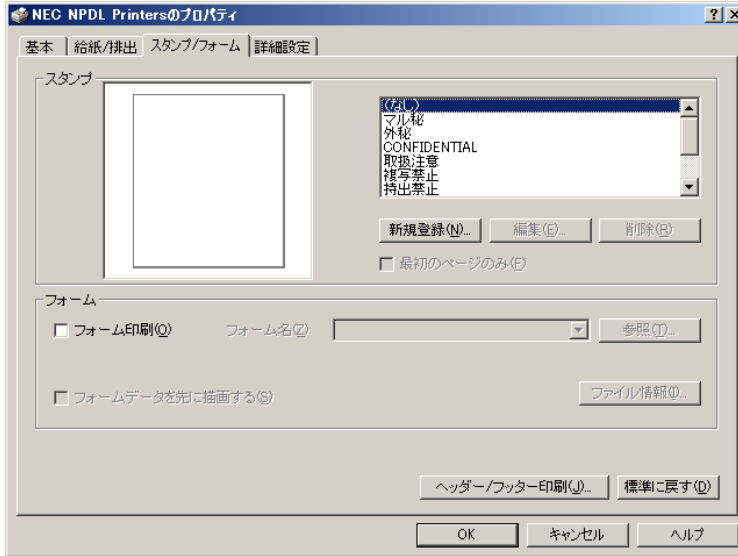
NEC NPDL Printersのプロパティ

? X

基本 | 給紙/排出 | スタンプ/フォーム | 詳細設定

スタンプ

(なし)
マル秘
外秘
CONFIDENTIAL
取扱注意
複写禁止
持出禁止

新規登録(N)... 編集(E)... 削除(R)

最初のページのみ(F)

フォーム

フォーム印刷(O) フォーム名(Z): 参照(T)...

フォームデータを先に描画する(S) ファイル情報(I)...

ヘッダー/フッター印刷(J)... 標準に戻す(D)

OK キャンセル ヘルプ